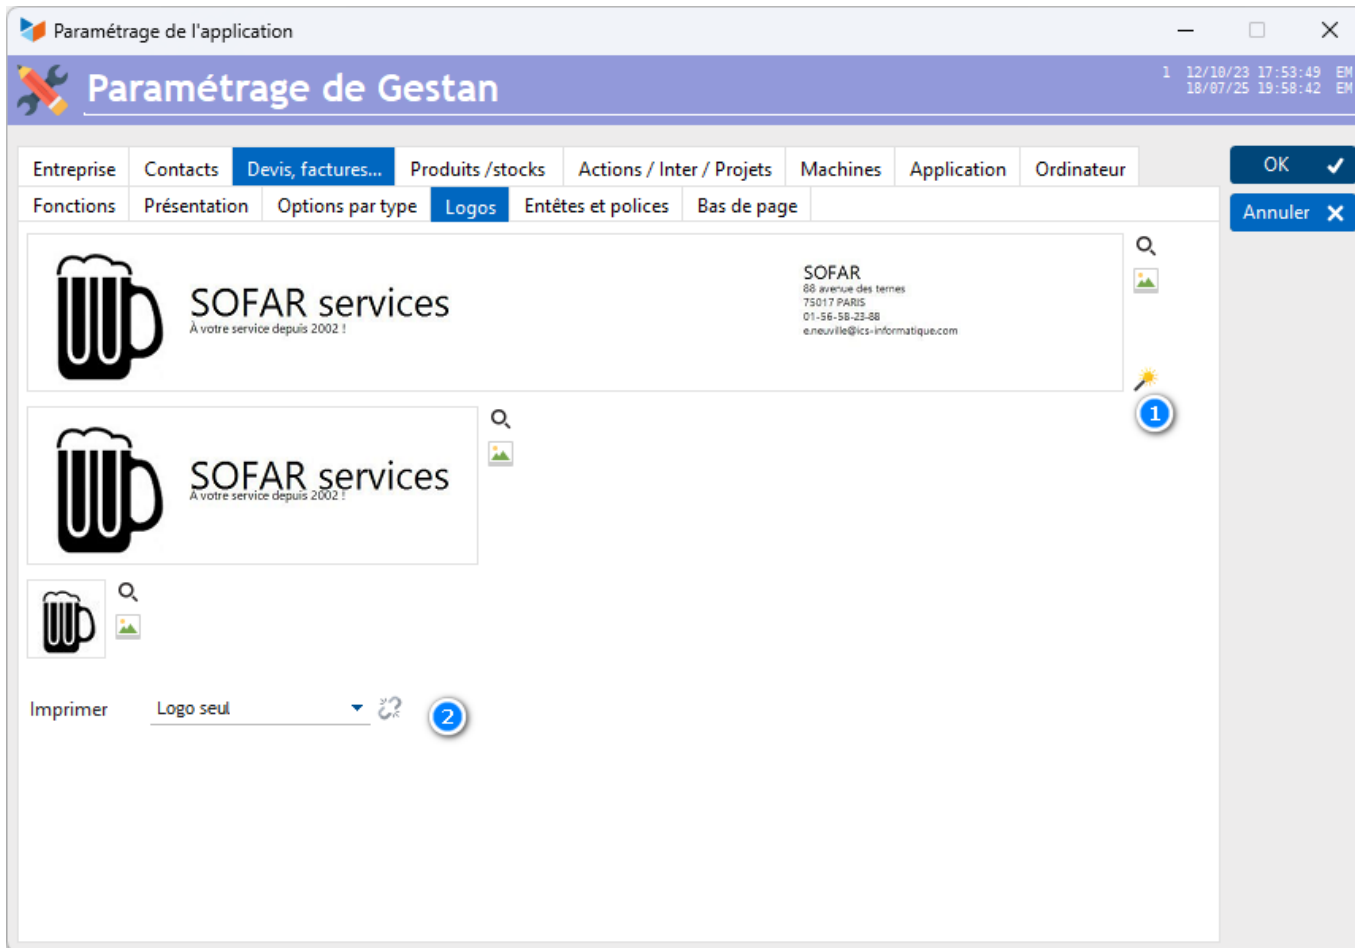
Paramétrage de l'application

Paramétrage de Gestan

1 12/10/23 17:53:49 EM
18/07/25 19:58:42 EM

Entreprise | Contacts | Devis, factures... | Produits /stocks | Actions / Inter / Projets | Machines | Application | Ordinateur

Fonctions | Présentation | Options par type | Logos | Entêtes et polices | Bas de page

OK

Annuler

SOFAR services
À votre service depuis 2002 !

SOFAR
88 avenue des ternes
75017 PARIS
01-56-58-23-88
e.neuville@ics-informatique.com

1

SOFAR services
À votre service depuis 2002 !

Imprimer Logo seul

2